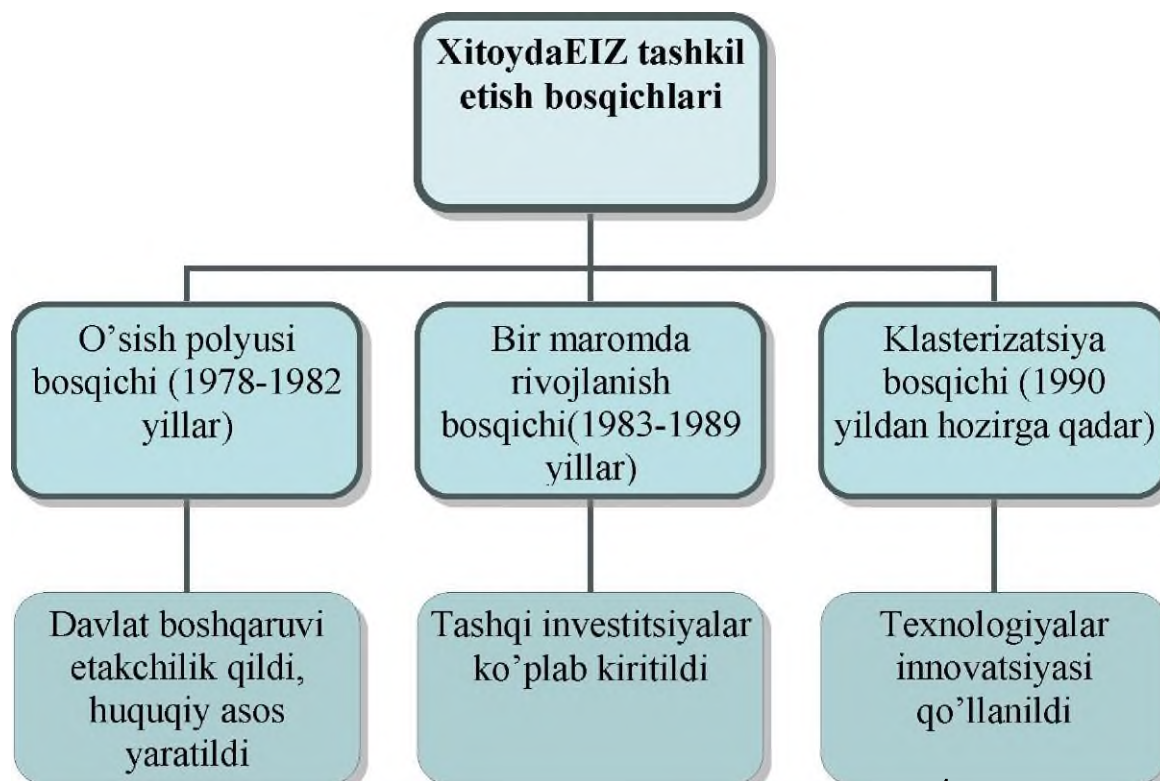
XitoydaEIZ tashkil etish bosqichlari

O'sish polyusi bosqichi (1978-1982 yillar)

Bir maromda rivojlanish bosqichi(1983-1989 yillar)

Klasterizatsiya bosqichi (1990 yildan hozirga qadar)

Davlat boshqaruvi etakchilik qildi, huquqiy asos yaratildi

Tashqi investitsiyalar ko'plab kiritildi

Texnologiyalar innovatsiyasi qo'llanildi